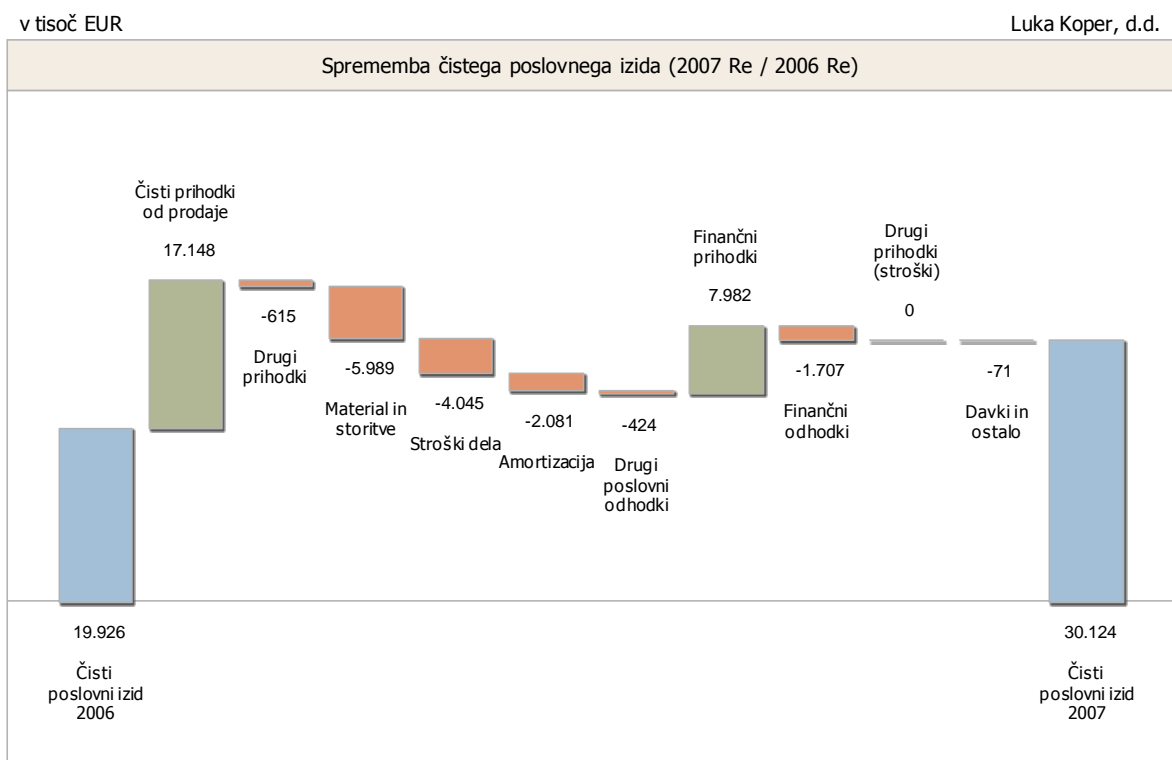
v tisoč EUR

Luka Koper, d.d.

Sprememba čistega poslovnega izida (2007 Re / 2006 Re)

Čisti prihodki od prodaje

17.148

-615

Drugi prihodki

-5.989

Material in storitve

-4.045

Stroški dela

-2.081

Amortizacija

-424

Drugi poslovni odhodki

Finančni prihodki

7.982

-1.707

Finančni odhodki

Drugi prihodki (stroški)

0

-71

Davki in ostalo

19.926

Čisti poslovni izid 2006

30.124

Čisti poslovni izid 2007